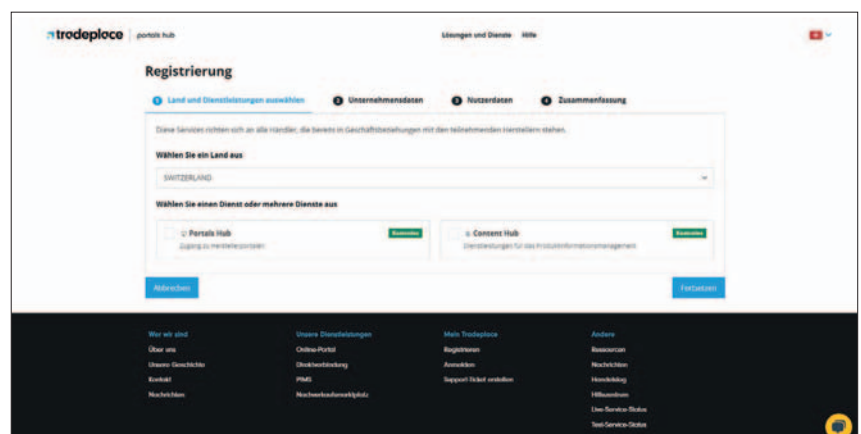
tradeplace | portals hub

Lösungen und Dienste Hilfe

Registrierung

1 Land und Dienstleistungen auswählen

2 Unternehmensdaten

3 Nutzerdaten

4 Zusammenfassung

Diese Services richten sich an alle Händler, die bereits in Geschäftsbeziehungen mit den teilnehmenden Herstellern stehen.

Wählen Sie ein Land aus

SWITZERLAND

Wählen Sie einen Dienst oder mehrere Dienste aus

Portals Hub
Zugang zu Herstellerportalen
Kostenlos

Content Hub
Dienstleistungen für das Produktinformationsmanagement
Kostenlos

Abbrechen

Fortsetzen

Wer wir sind
Über uns
Unsere Geschichte
Kontakt
Nachrichten

Unsere Dienstleistungen
Online-Portal
Direktverbindung
PIMS
Hochverkaufsmarktplatz

Mein Tradeplace
Registrieren
Anmelden
Support Ticket erstellen

Andere
Ressourcen
Nachrichten
Handelsblog
Hilfezentrum
Live-Service-Status
Test-Service-Status